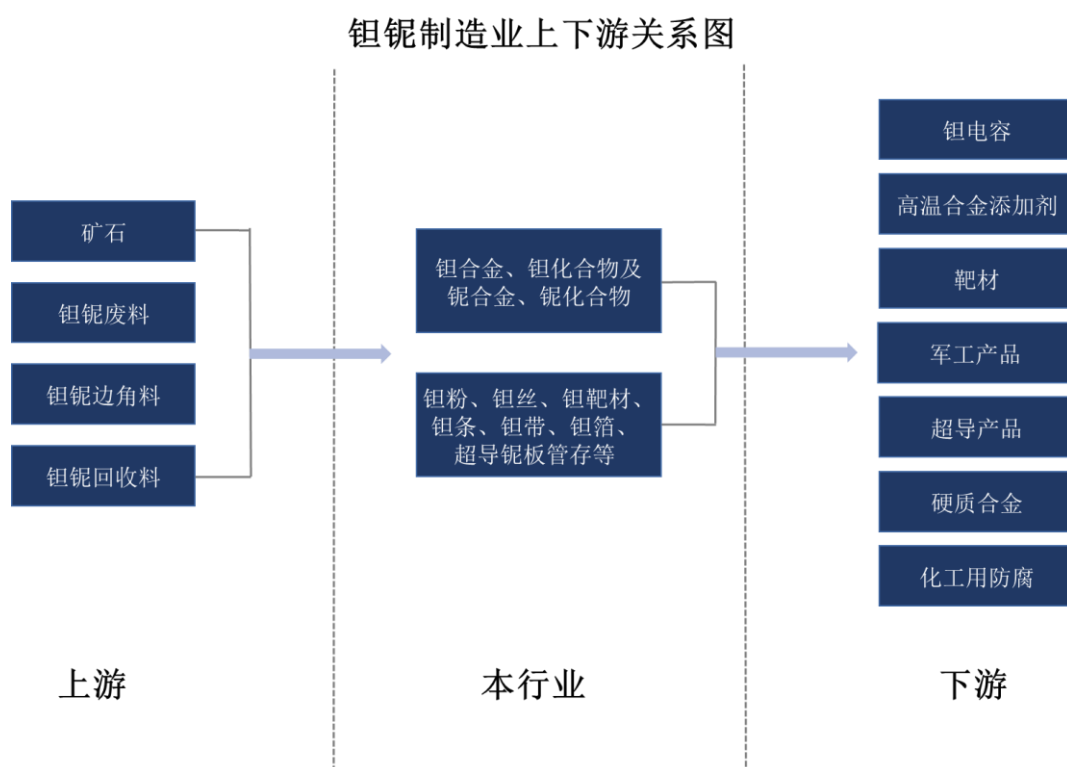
钽铌制造业上下游关系图

矿石

钽铌废料

钽铌边角料

钽铌回收料

钽合金、钽化合物及铌合金、铌化合物

钽粉、钽丝、钽靶材、钽条、钽带、钽箔、超导铌板管存等

钽电容

高温合金添加剂

靶材

军工产品

超导产品

硬质合金

化工用防腐

上游

本行业

下游